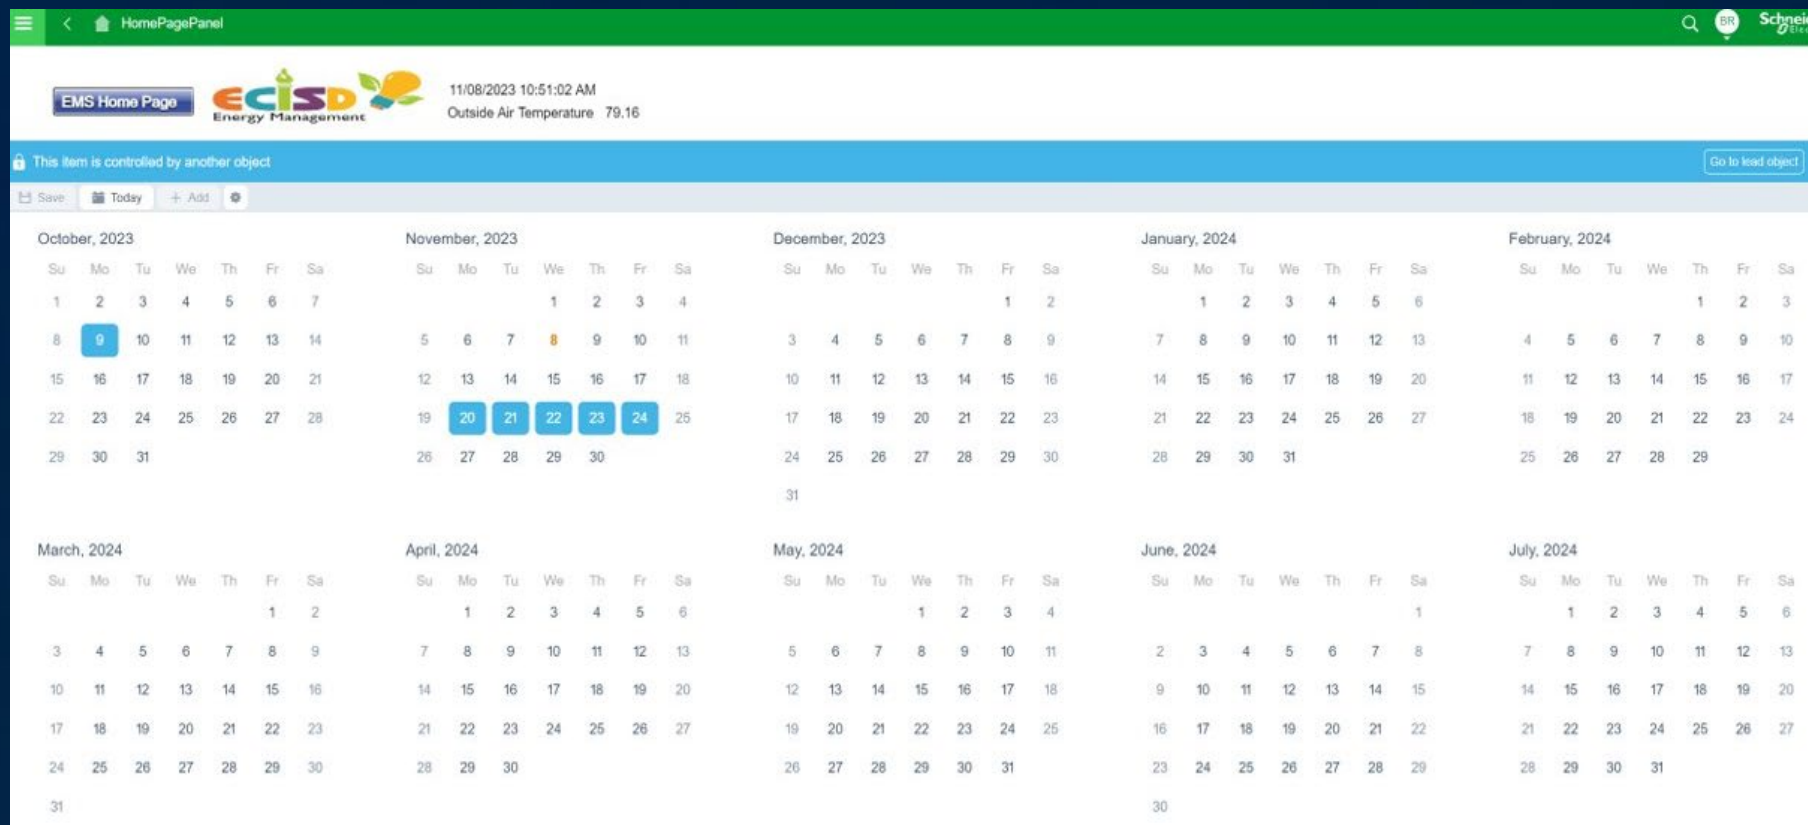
HomePagePanel

BR Schnei

EMS Home Page

ECISD Energy Management

11/08/2023 10:51:02 AM
Outside Air Temperature 79.16

This item is controlled by another object

Go to lead object

Save Today Add

October, 2023

| Su | Mo | Tu | We | Th | Fr | Sa |
|---|---|---|---|---|---|---|
| 1 | 2 | 3 | 4 | 5 | 6 | 7 |
| 8 | 9 | 10 | 11 | 12 | 13 | 14 |
| 15 | 16 | 17 | 18 | 19 | 20 | 21 |
| 22 | 23 | 24 | 25 | 26 | 27 | 28 |
| 29 | 30 | 31 | | | | |

November, 2023

| Su | Mo | Tu | We | Th | Fr | Sa |
|---|---|---|---|---|---|---|
| | | | 1 | 2 | 3 | 4 |
| 5 | 6 | 7 | 8 | 9 | 10 | 11 |
| 12 | 13 | 14 | 15 | 16 | 17 | 18 |
| 19 | 20 | 21 | 22 | 23 | 24 | 25 |
| 26 | 27 | 28 | 29 | 30 | | |

December, 2023

| Su | Mo | Tu | We | Th | Fr | Sa |
|---|---|---|---|---|---|---|
| | | | | | 1 | 2 |
| 3 | 4 | 5 | 6 | 7 | 8 | 9 |
| 10 | 11 | 12 | 13 | 14 | 15 | 16 |
| 17 | 18 | 19 | 20 | 21 | 22 | 23 |
| 24 | 25 | 26 | 27 | 28 | 29 | 30 |
| 31 | | | | | | |

January, 2024

| Su | Mo | Tu | We | Th | Fr | Sa |
|---|---|---|---|---|---|---|
| | 1 | 2 | 3 | 4 | 5 | 6 |
| 7 | 8 | 9 | 10 | 11 | 12 | 13 |
| 14 | 15 | 16 | 17 | 18 | 19 | 20 |
| 21 | 22 | 23 | 24 | 25 | 26 | 27 |
| 28 | 29 | 30 | 31 | | | |

February, 2024

| Su | Mo | Tu | We | Th | Fr | Sa |
|---|---|---|---|---|---|---|
| | | | | 1 | 2 | 3 |
| 4 | 5 | 6 | 7 | 8 | 9 | 10 |
| 11 | 12 | 13 | 14 | 15 | 16 | 17 |
| 18 | 19 | 20 | 21 | 22 | 23 | 24 |
| 25 | 26 | 27 | 28 | 29 | | |

March, 2024

| Su | Mo | Tu | We | Th | Fr | Sa |
|---|---|---|---|---|---|---|
| | | | | | 1 | 2 |
| 3 | 4 | 5 | 6 | 7 | 8 | 9 |
| 10 | 11 | 12 | 13 | 14 | 15 | 16 |
| 17 | 18 | 19 | 20 | 21 | 22 | 23 |
| 24 | 25 | 26 | 27 | 28 | 29 | 30 |
| 31 | | | | | | |

April, 2024

| Su | Mo | Tu | We | Th | Fr | Sa |
|---|---|---|---|---|---|---|
| | 1 | 2 | 3 | 4 | 5 | 6 |
| 7 | 8 | 9 | 10 | 11 | 12 | 13 |
| 14 | 15 | 16 | 17 | 18 | 19 | 20 |
| 21 | 22 | 23 | 24 | 25 | 26 | 27 |
| 28 | 29 | 30 | | | | |

May, 2024

| Su | Mo | Tu | We | Th | Fr | Sa |
|---|---|---|---|---|---|---|
| | | | 1 | 2 | 3 | 4 |
| 5 | 6 | 7 | 8 | 9 | 10 | 11 |
| 12 | 13 | 14 | 15 | 16 | 17 | 18 |
| 19 | 20 | 21 | 22 | 23 | 24 | 25 |
| 26 | 27 | 28 | 29 | 30 | 31 | |

June, 2024

| Su | Mo | Tu | We | Th | Fr | Sa |
|---|---|---|---|---|---|---|
| | | | | | | 1 |
| 2 | 3 | 4 | 5 | 6 | 7 | 8 |
| 9 | 10 | 11 | 12 | 13 | 14 | 15 |
| 16 | 17 | 18 | 19 | 20 | 21 | 22 |
| 23 | 24 | 25 | 26 | 27 | 28 | 29 |
| 30 | | | | | | |

July, 2024

| Su | Mo | Tu | We | Th | Fr | Sa |
|---|---|---|---|---|---|---|
| | 1 | 2 | 3 | 4 | 5 | 6 |
| 7 | 8 | 9 | 10 | 11 | 12 | 13 |
| 14 | 15 | 16 | 17 | 18 | 19 | 20 |
| 21 | 22 | 23 | 24 | 25 | 26 | 27 |
| 28 | 29 | 30 | 31 | | | |